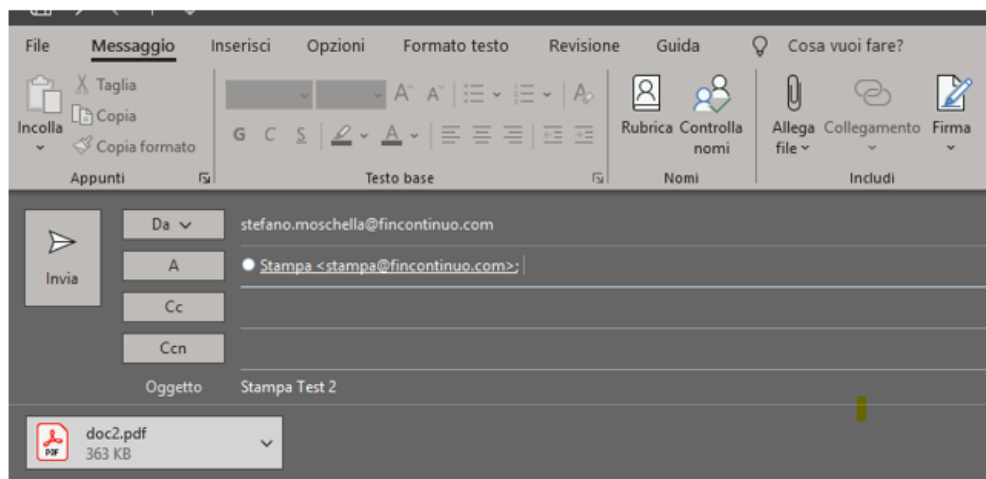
File Messaggio Inserisci Opzioni Formato testo Revisione Guida Cosa vuoi fare?

Incolla
Taglia
Copia
Copia formato
Appunti

G C S
Testo base

Rubrica Controlla nomi
Nomi

Allega file
Collegamento
Firma
Includi

Invia
Da
stefano.moschella@fincontinuo.com
A
Stampa <stampa@fincontinuo.com>;
Cc
Ccn
Oggetto
Stampa Test 2

doc2.pdf
363 KB
PDF